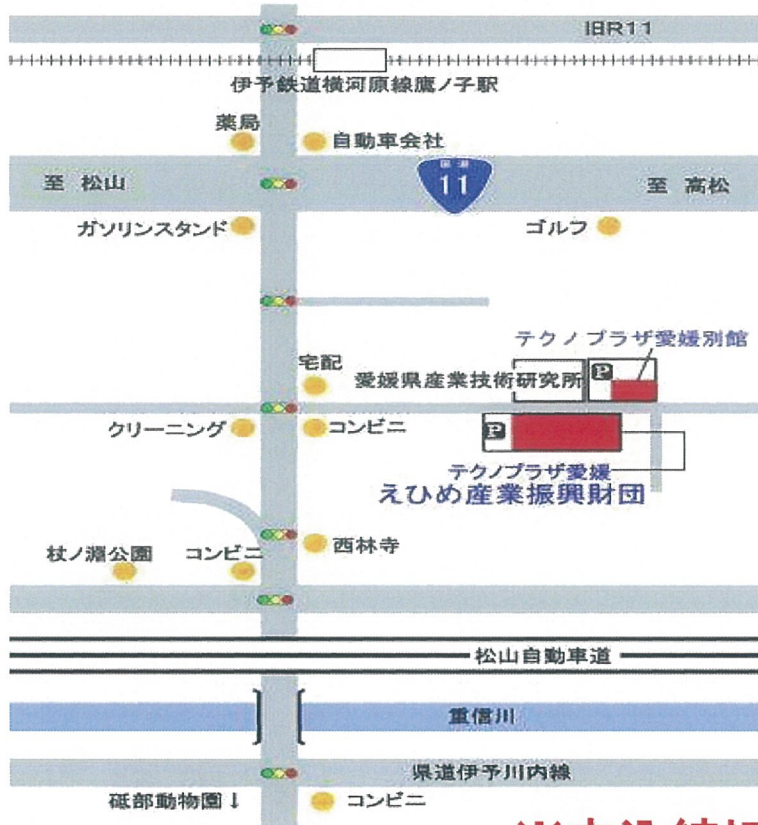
旧R11

伊予鉄道横河原線鷹ノ子駅

薬局

自動車会社

至 松山

国道
11

至 高松

ガソリンスタンド

ゴルフ

テクノプラザ愛媛別館

宅配

愛媛県産業技術研究所

P

クリーニング

コンビニ

P

テクノプラザ愛媛
えひめ産業振興財団

杖ノ淵公園

コンビニ

西林寺

松山自動車道

重信川

県道伊予川内線

砥部動物園↓

コンビニ

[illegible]